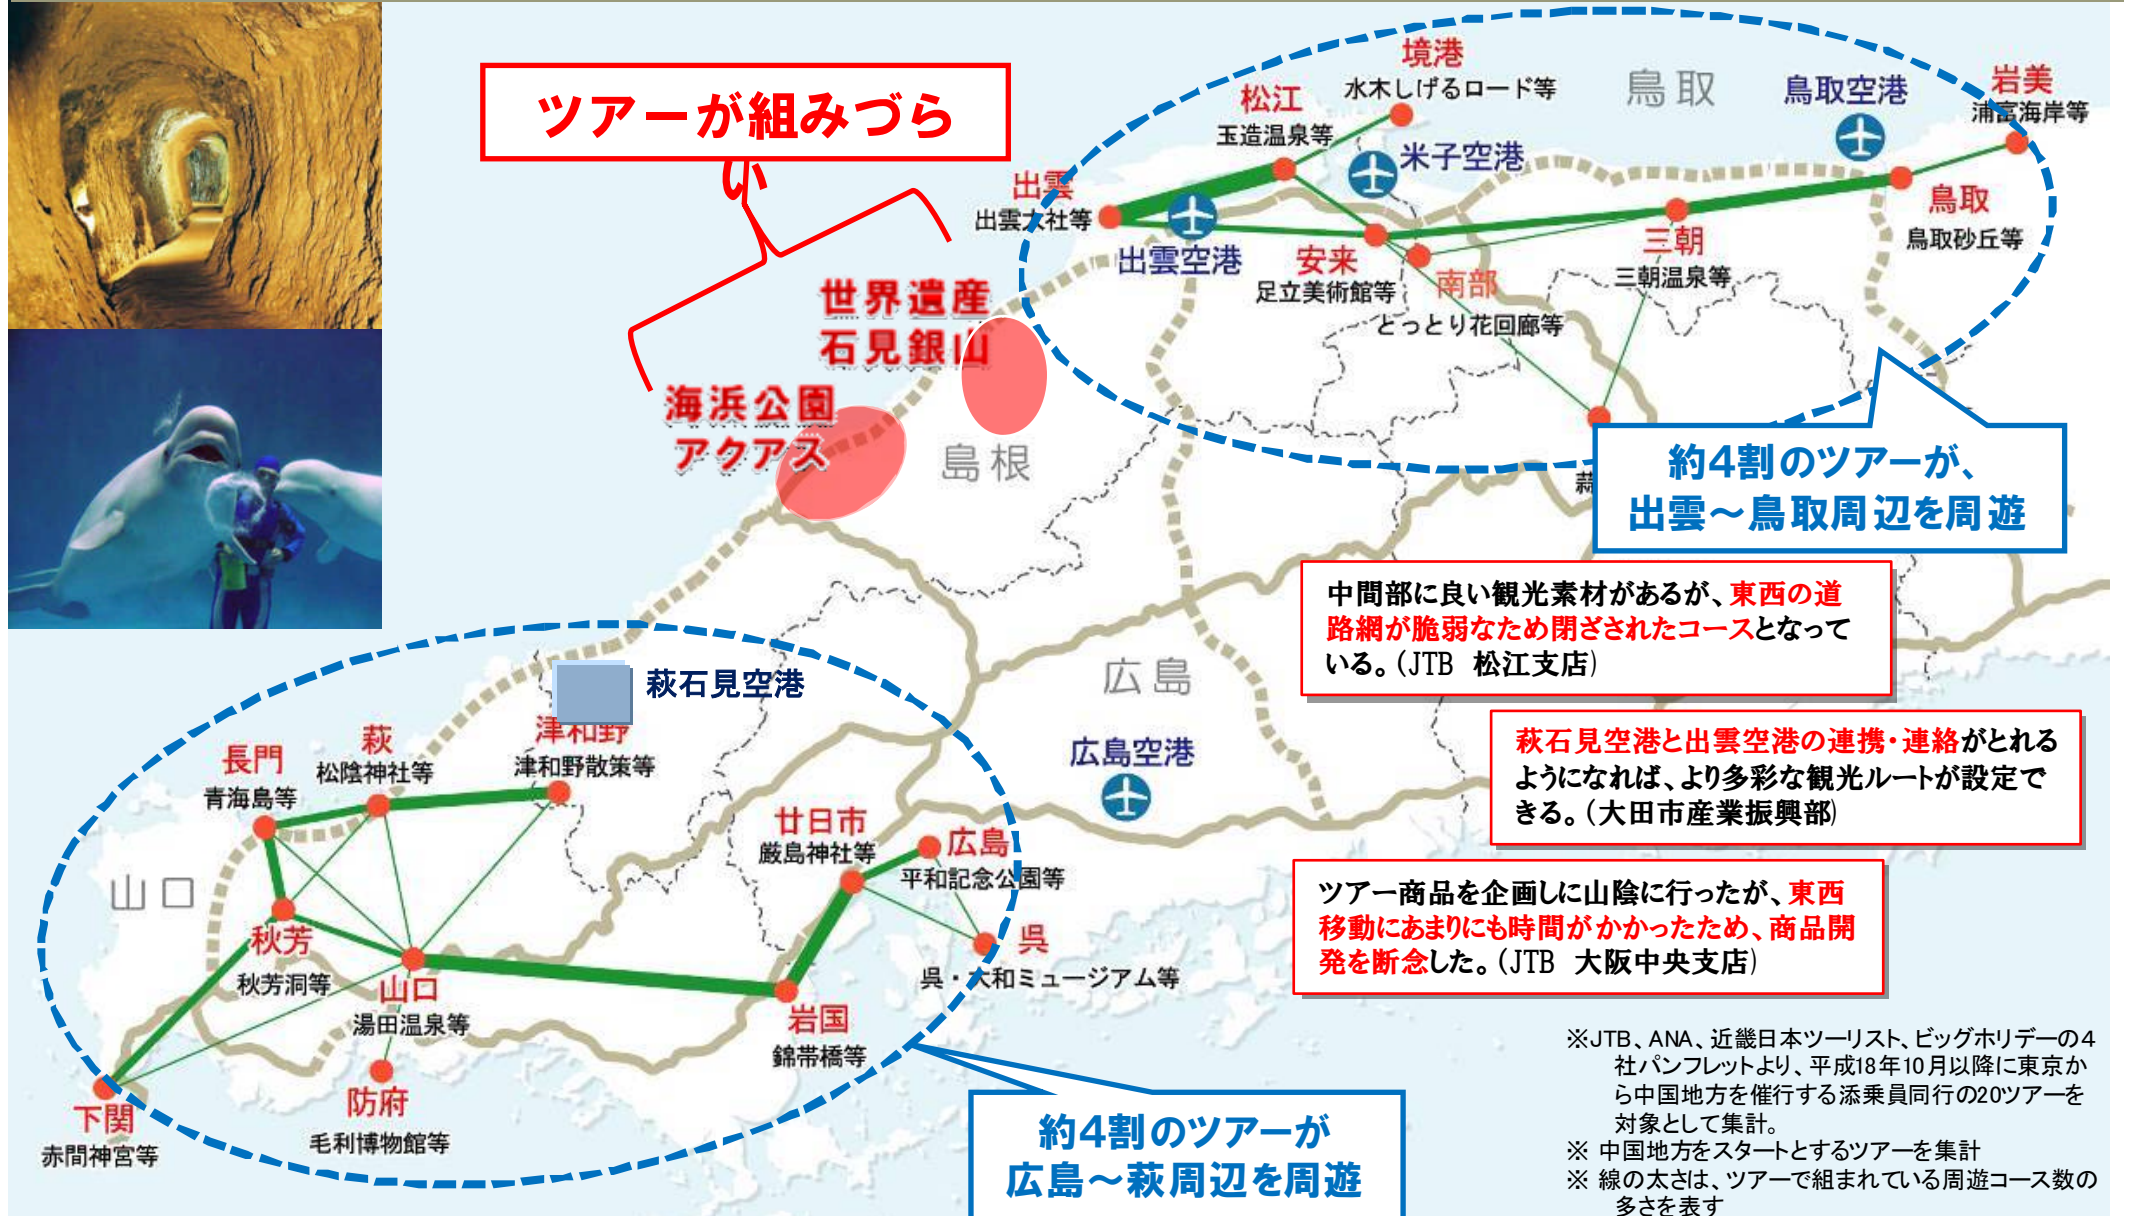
ツアーが組みづらい

世界遺産
石見銀山

海浜公園
アクアス

島根

境港
水木しげるロード等

松江
玉造温泉等

鳥取

鳥取空港

岩美
浦富海岸等

米子空港

出雲
出雲大社等

出雲空港

安来
足立美術館等

南部
とっとり花回廊等

三朝
三朝温泉等

鳥取
鳥取砂丘等

約4割のツアーが、
出雲～鳥取周辺を周遊

中間部に良い観光素材があるが、東西の道路網が脆弱なため閉ざされたコースとなっている。(JTB　松江支店)

萩石見空港

広島

広島空港

萩石見空港と出雲空港の連携・連絡がとれるようになれば、より多彩な観光ルートが設定できる。(大田市産業振興部)

長門
青海島等

萩
松陰神社等

津和野
津和野散策等

山口

秋芳
秋芳洞等

山口
湯田温泉等

廿日市
厳島神社等

広島
平和記念公園等

呉
呉・大和ミュージアム等

ツアー商品を企画しに山陰に行ったが、東西移動にあまりにも時間がかかったため、商品開発を断念した。(JTB　大阪中央支店)

岩国
錦帯橋等

下関
赤間神宮等

防府
毛利博物館等

約4割のツアーが
広島～萩周辺を周遊

※JTB、ANA、近畿日本ツーリスト、ビッグホリデーの4社パンフレットより、平成18年10月以降に東京から中国地方を催行する添乗員同行の20ツアーを対象として集計。
※ 中国地方をスタートとするツアーを集計
※ 線の太さは、ツアーで組まれている周遊コース数の多さを表す